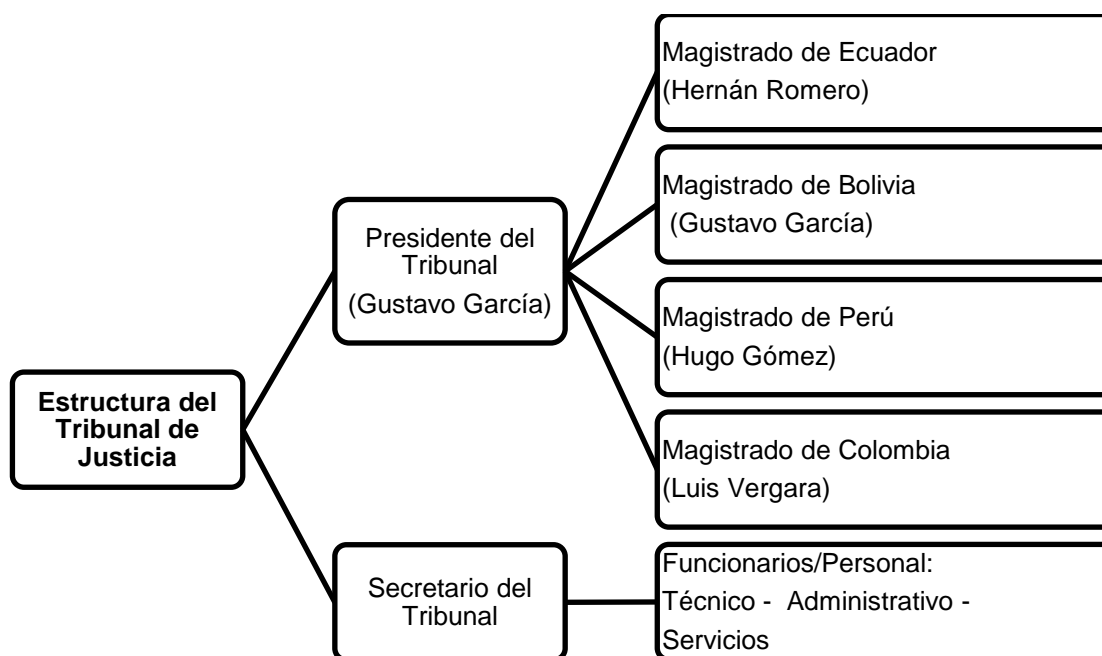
Estructura del Tribunal de Justicia

Presidente del Tribunal
(Gustavo García)

Magistrado de Ecuador
(Hernán Romero)

Magistrado de Bolivia
(Gustavo García)

Magistrado de Perú
(Hugo Gómez)

Magistrado de Colombia
(Luis Vergara)

Secretario del Tribunal

Funcionarios/Personal:
Técnico - Administrativo - Servicios